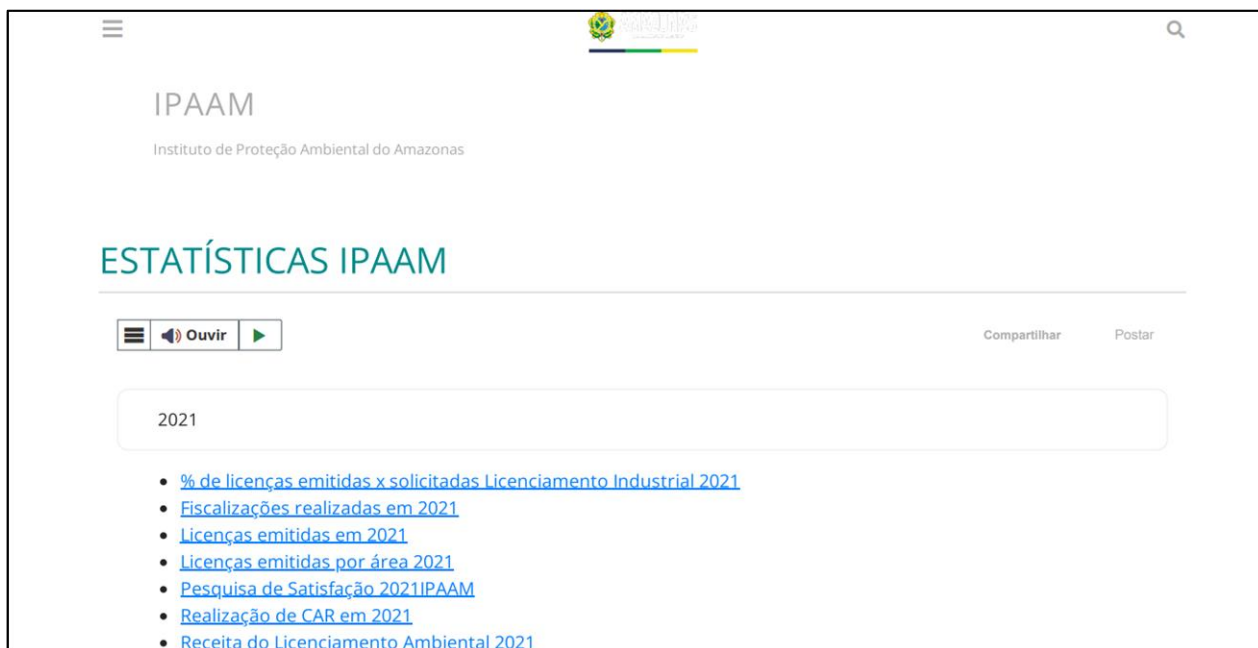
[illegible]

IPAAM

Instituto de Proteção Ambiental do Amazonas

ESTATÍSTICAS IPAAM

Ouvir

Compartilhar

Postar

2021

- % de licenças emitidas x solicitadas Licenciamento Industrial 2021
- Fiscalizações realizadas em 2021
- Licenças emitidas em 2021
- Licenças emitidas por área 2021
- Pesquisa de Satisfação 2021IPAAM
- Realização de CAR em 2021
- Receita do Licenciamento Ambiental 2021